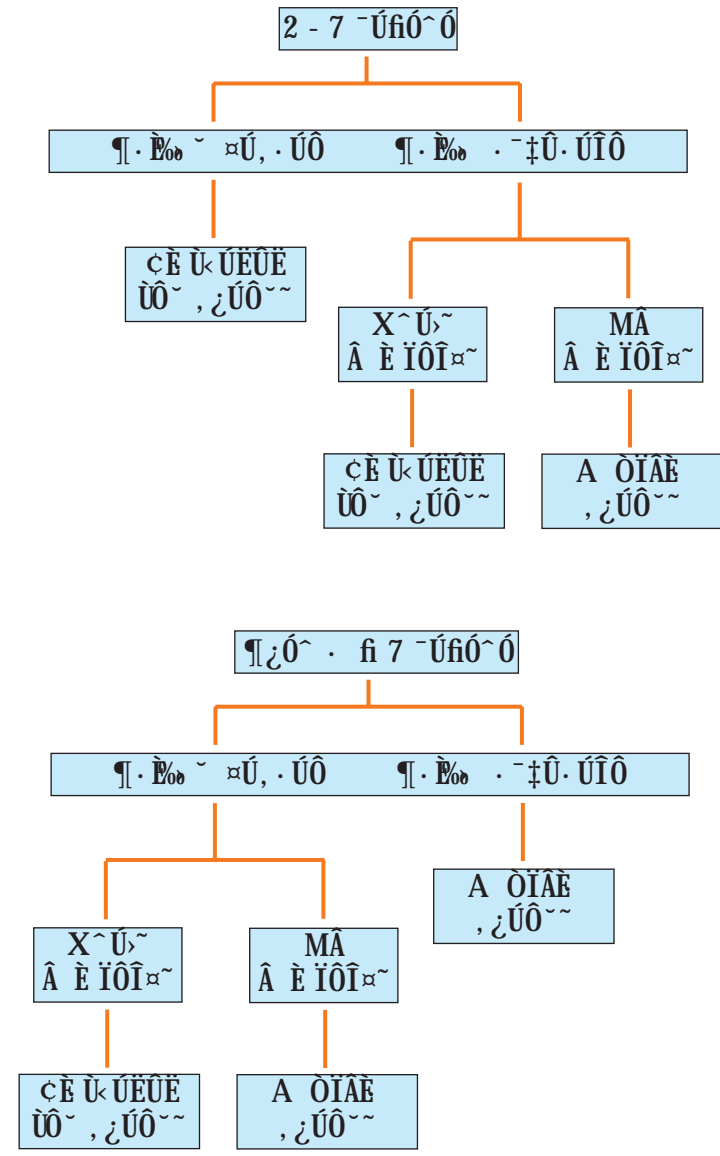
2 - 7 ¯ÚfiÓ˜Ó

¶·Èχ˘ ¤Ú‚·ÚÔ ¶·Èχ ·¯‡Û·ÚÎÔ

¢È Ù‹ÚËÛË ÙÔ˘ ‚¿ÚÔ˘˜

X˘Ú›˜ Â È ÏÔÎ¤˜

MÂ Â È ÏÔÎ¤˜

¢È Ù‹ÚËÛË ÙÔ˘ ‚¿ÚÔ˘˜

A ÒÏÂÈ ‚¿ÚÔ˘˜

¶¿Ó˘ · fi 7 ¯ÚfiÓ˜Ó

¶·Èχ˘ ¤Ú‚·ÚÔ ¶·Èχ ·¯‡Û·ÚÎÔ

X˘Ú›˜ Â È ÏÔÎ¤˜

MÂ Â È ÏÔÎ¤˜

A ÒÏÂÈ ‚¿ÚÔ˘˜

¢È Ù‹ÚËÛË ÙÔ˘ ‚¿ÚÔ˘˜

A ÒÏÂÈ ‚¿ÚÔ˘˜